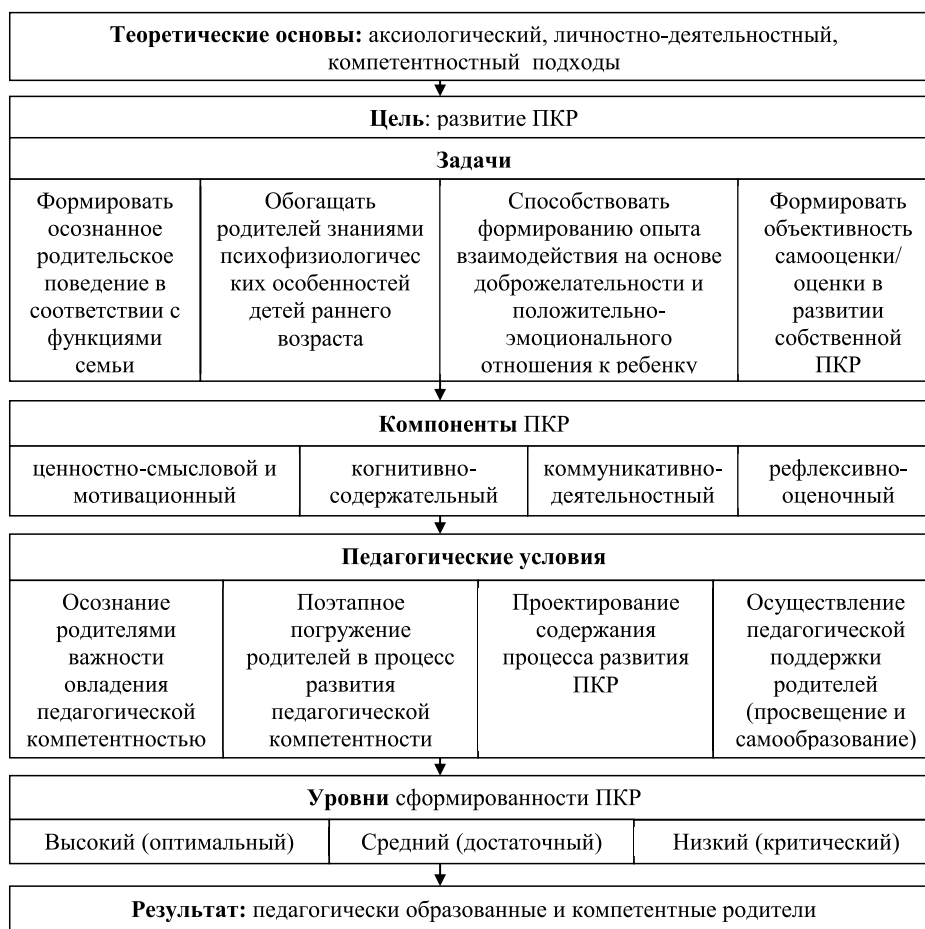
**Теоретические основы:** аксиологический, личностно-деятельностный, компетентностный подходы

**Цель**: развитие ПКР

**Задачи**

| Формировать осознанное родительское поведение в соответствии с функциями семьи | Обогащать родителей знаниями психофизиологичес ких особенностей детей раннего возраста | Способствовать формированию опыта взаимодействия на основе доброжелательности и положительно-эмоционального отношения к ребенку | Формировать объективность самооценки/ оценки в развитии собственной ПКР |
|---|---|---|---|

**Компоненты** ПКР

| ценностно-смысловой и мотивационный | когнитивно-содержательный | коммуникативно-деятельностный | рефлексивно-оценочный |
|---|---|---|---|

**Педагогические условия**

| Осознание родителями важности овладения педагогической компетентностью | Поэтапное погружение родителей в процесс развития педагогической компетентности | Проектирование содержания процесса развития ПКР | Осуществление педагогической поддержки родителей (просвещение и самообразование) |
|---|---|---|---|

**Уровни** сформированности ПКР

| Высокий (оптимальный) | Средний (достаточный) | Низкий (критический) |
|---|---|---|

**Результат:** педагогически образованные и компетентные родители